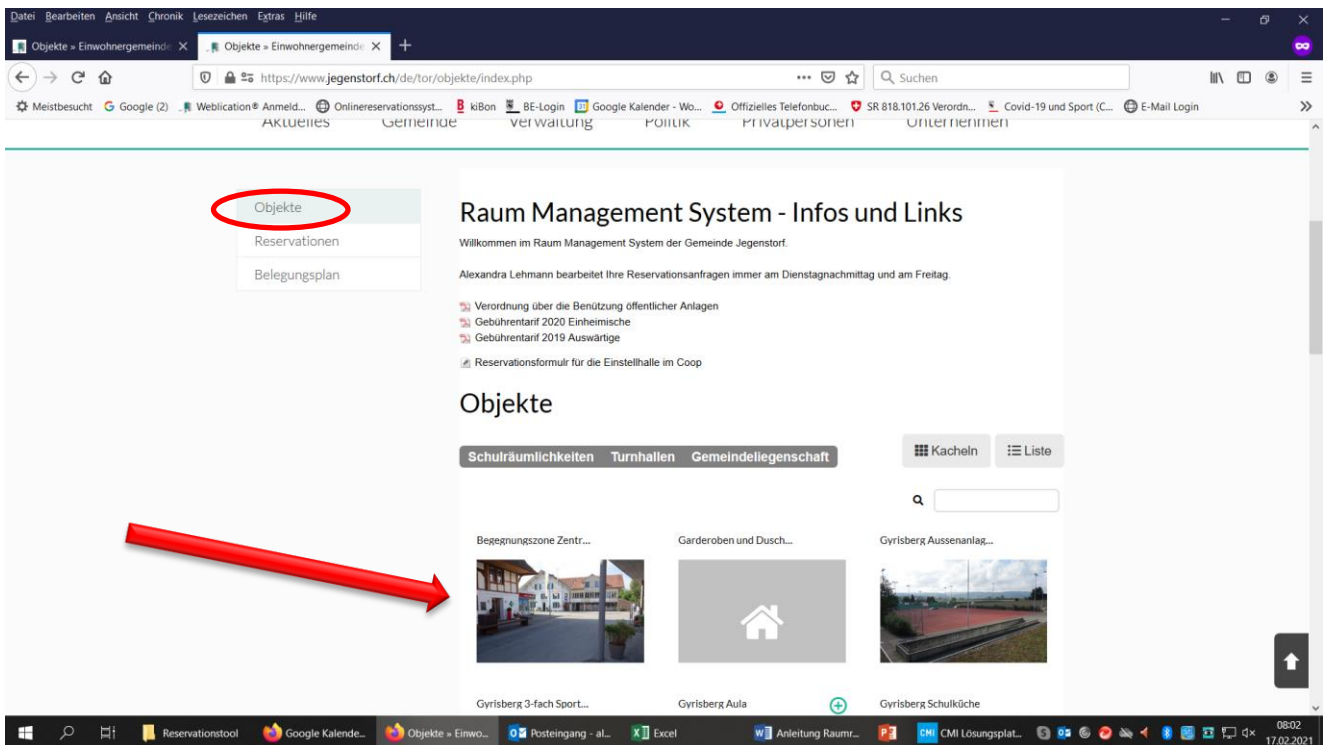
Datei Bearbeiten Ansicht Chronik Lesezeichen Extras Hilfe

Objekte » Einwohnergemeinde ×
Objekte » Einwohnergemeinde ×
+

https://www.jegenstorf.ch/de/tor/objekte/index.php
Suchen

Meistbesucht Google (2) Weblication® Anmeld... Onlinereservationssyst... kiBon BE-Login Google Kalender - Wo... Offizielles Telefonbuc... SR 818.101.26 Verordn... Covid-19 und Sport (C... E-Mail Login

Aktuelles Gemeinde Verwaltung Politik Privatpersonen Unternehmen

Objekte
Reservationen
Belegungsplan

Raum Management System - Infos und Links

Willkommen im Raum Management System der Gemeinde Jegenstorf.

Alexandra Lehmann bearbeitet Ihre Reservationsanfragen immer am Dienstagnachmittag und am Freitag.

Verordnung über die Benützung öffentlicher Anlagen
Gebührentarif 2020 Einheimische
Gebührentarif 2019 Auswärtige

Reservationsformulr für die Einstellhalle im Coop

Objekte

Schulräumlichkeiten Turnhallen Gemeindeliegenschaft

Kacheln Liste

Begegnungszone Zentr...
Garderoben und Dusch...
Gyrisberg Aussenanlag...

Gyrisberg 3-fach Sport...
Gyrisberg Aula
Gyrisberg Schulküche

Reservationstool Google Kalende... Objekte » Einwo... Posteingang - al... Excel Anleitung Raumr... CMI Lösungsplat...
08:02
17.02.2021